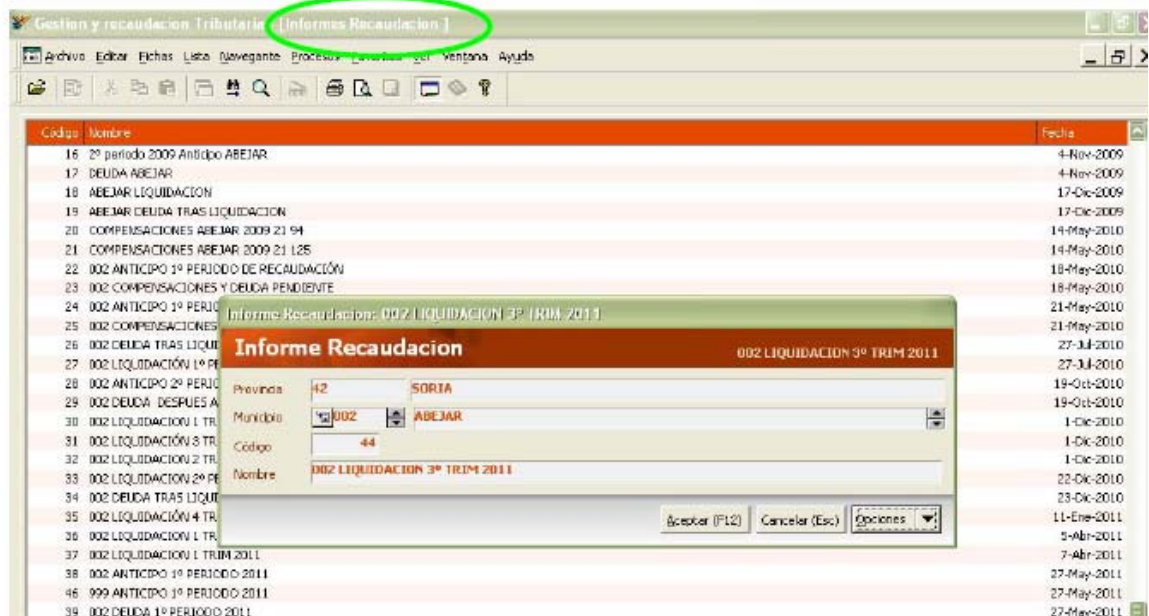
Gestion y recaudacion Tributaria - [Informes Recaudacion]

Archivo Editar Fichas Lista Navegante Procesos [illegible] Ver Ventana Ayuda

| Código | Nombre | Fecha |
|---|---|---|
| 16 | 2º periodo 2009 Anticipo ABEJAR | 4-Nov-2009 |
| 17 | DEUDA ABEJAR | 4-Nov-2009 |
| 18 | ABEJAR LIQUIDACION | 17-Dic-2009 |
| 19 | ABEJAR DEUDA TRAS LIQUIDACION | 17-Dic-2009 |
| 20 | COMPENSACIONES ABEJAR 2009 21 94 | 14-May-2010 |
| 21 | COMPENSACIONES ABEJAR 2009 21 125 | 14-May-2010 |
| 22 | 002 ANTICIPO 1º PERIODO DE RECAUDACIÓN | 18-May-2010 |
| 23 | 002 COMPENSACIONES Y DEUDA PENDIENTE | 18-May-2010 |
| 24 | 002 ANTICIPO 1º PERIO | 21-May-2010 |
| 25 | 002 COMPENSACIONES | 21-May-2010 |
| 26 | 002 DEUDA TRAS LIQUI | 27-Jul-2010 |
| 27 | 002 LIQUIDACIÓN 1º PE | 27-Jul-2010 |
| 28 | 002 ANTICIPO 2º PERIO | 19-Oct-2010 |
| 29 | 002 DEUDA DESPUES A | 19-Oct-2010 |
| 30 | 002 LIQUIDACION 1 TR | 1-Dic-2010 |
| 31 | 002 LIQUIDACIÓN 3 TR | 1-Dic-2010 |
| 32 | 002 LIQUIDACION 2 TR | 1-Dic-2010 |
| 33 | 002 LIQUIDACION 2º PE | 22-Dic-2010 |
| 34 | 002 DEUDA TRAS LIQUI | 23-Dic-2010 |
| 35 | 002 LIQUIDACIÓN 4 TR | 11-Ene-2011 |
| 36 | 002 LIQUIDACION 1 TR | 5-Abr-2011 |
| 37 | 002 LIQUIDACION 1 TRIM 2011 | 7-Abr-2011 |
| 38 | 002 ANTICIPO 1º PERIODO 2011 | 27-May-2011 |
| 46 | 999 ANTICIPO 1º PERIODO 2011 | 27-May-2011 |
| 39 | 002 DEUDA 1º PERIODO 2011 | 27-May-2011 |

Informe Recaudacion: 002 LIQUIDACION 3º TRIM 2011

Informe Recaudacion
002 LIQUIDACION 3º TRIM 2011

Provincia 42 SORIA
Municipio 002 ABEJAR
Código 44
Nombre 002 LIQUIDACION 3º TRIM 2011

Aceptar (F12) Cancelar (Esc) Opciones